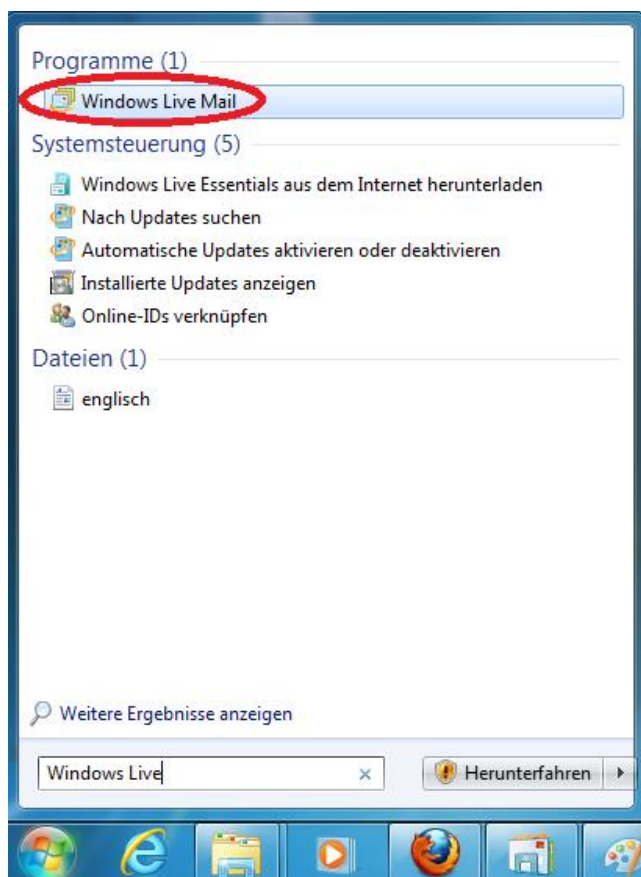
Programme (1)

Windows Live Mail

Systemsteuerung (5)

Windows Live Essentials aus dem Internet herunterladen

Nach Updates suchen

Automatische Updates aktivieren oder deaktivieren

Installierte Updates anzeigen

Online-IDs verknüpfen

Dateien (1)

englisch

Weitere Ergebnisse anzeigen

Windows Live

Herunterfahren